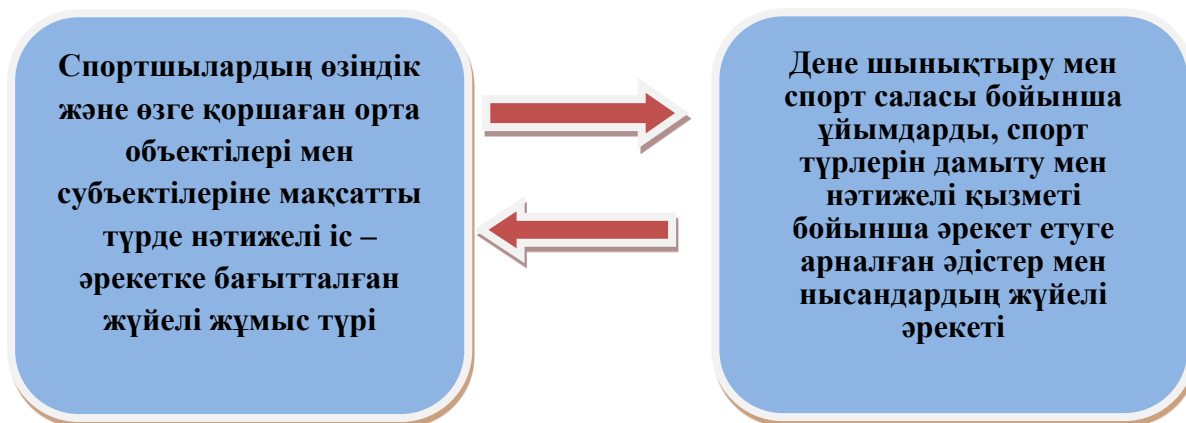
Спортшылардың өзіндік және өзге қоршаған орта объектілері мен субъектілеріне мақсатты түрде нәтижелі іс – әрекетке бағытталған жүйелі жұмыс түрі

Дене шынықтыру мен спорт саласы бойынша ұйымдарды, спорт түрлерін дамыту мен нәтижелі қызметі бойынша әрекет етуге арналған әдістер мен нысандардың жүйелі әрекеті